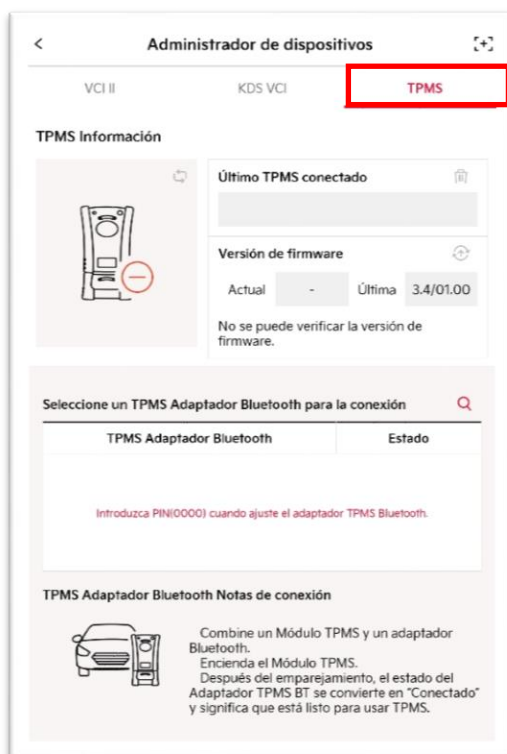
Administrador de dispositivos

VCI II | KDS VCI | TPMS

TPMS Información

Último TPMS conectado

Versión de firmware

Actual | - | Última | 3.4/01.00

No se puede verificar la versión de firmware.

Seleccione un TPMS Adaptador Bluetooth para la conexión

| TPMS Adaptador Bluetooth | Estado |
|---|---|

Introduzca PIN(0000) cuando ajuste el adaptador TPMS Bluetooth.

TPMS Adaptador Bluetooth Notas de conexión

Combine un Módulo TPMS y un adaptador Bluetooth.
Encienda el Módulo TPMS.
Después del emparejamiento, el estado del Adaptador TPMS BT se convierte en "Conectado" y significa que está listo para usar TPMS.